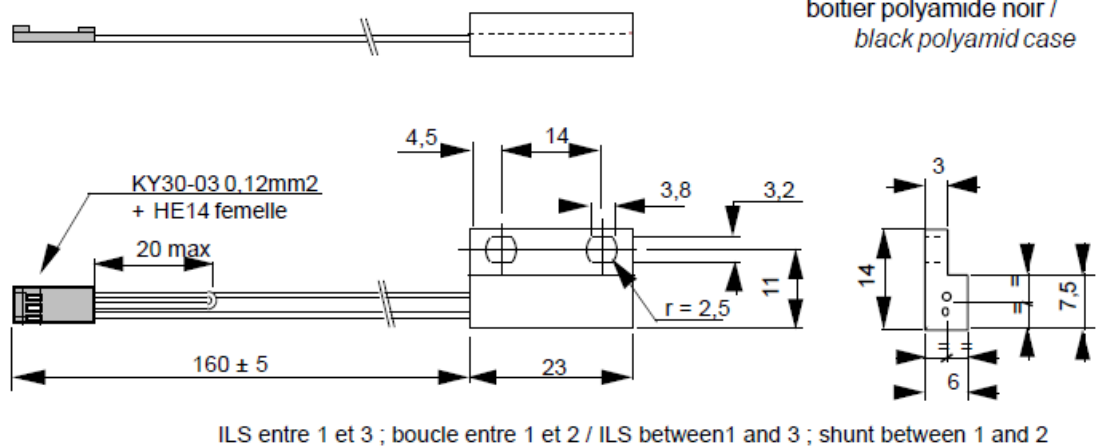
boîtier polyamide noir / black polyamid case

KY30-03 0,12mm2
+ HE14 femelle

20 max

160 ± 5

4,5

14

3,8

3,2

11

r = 2,5

23

3

14

7,5

=

=

=

=

6

ILS entre 1 et 3 ; boucle entre 1 et 2 / ILS between1 and 3 ; shunt between 1 and 2